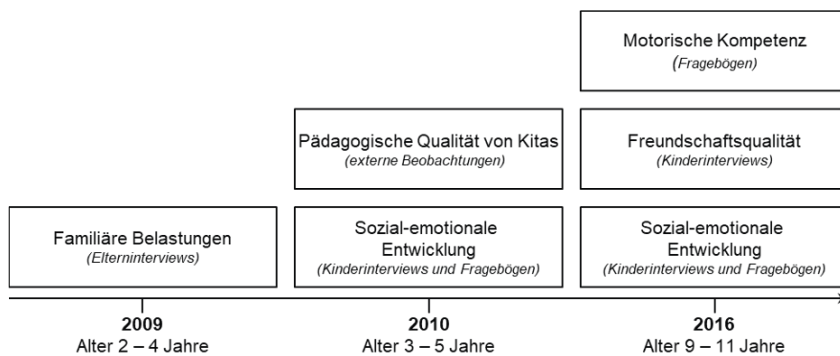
Motorische Kompetenz
(Fragebögen)

Pädagogische Qualität von Kitas
(externe Beobachtungen)

Freundschaftsqualität
(Kinderinterviews)

Familiäre Belastungen
(Elterninterviews)

Sozial-emotionale Entwicklung
(Kinderinterviews und Fragebögen)

Sozial-emotionale Entwicklung
(Kinderinterviews und Fragebögen)

2009
Alter 2 – 4 Jahre

2010
Alter 3 – 5 Jahre

2016
Alter 9 – 11 Jahre